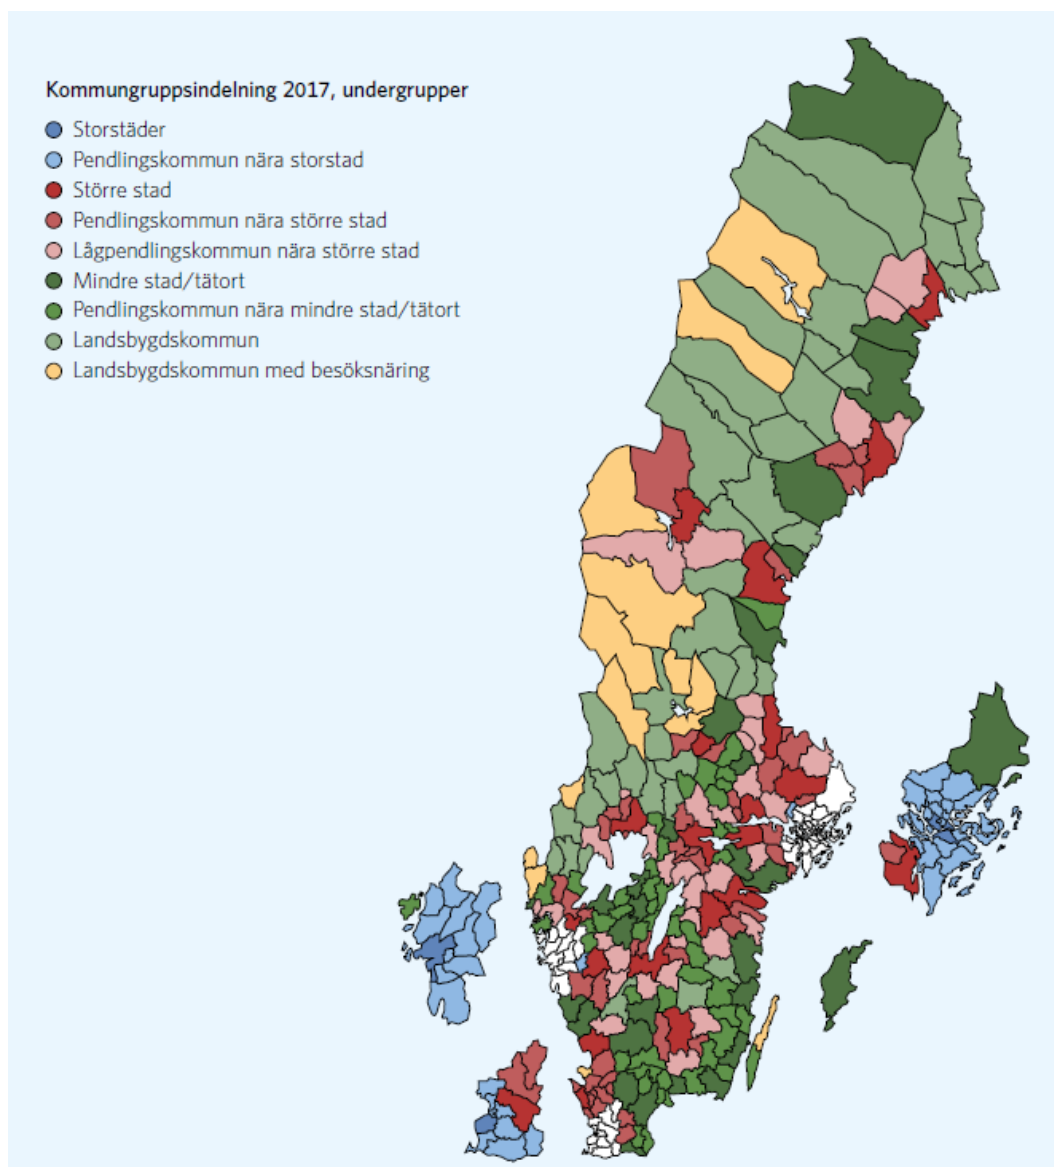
Kommungruppsindelning 2017, undergrupper

Storstäder
Pendlingskommun nära storstad
Större stad
Pendlingskommun nära större stad
Lågpendlingskommun nära större stad
Mindre stad/tätort
Pendlingskommun nära mindre stad/tätort
Landsbygdskommun
Landsbygdskommun med besöksnäring